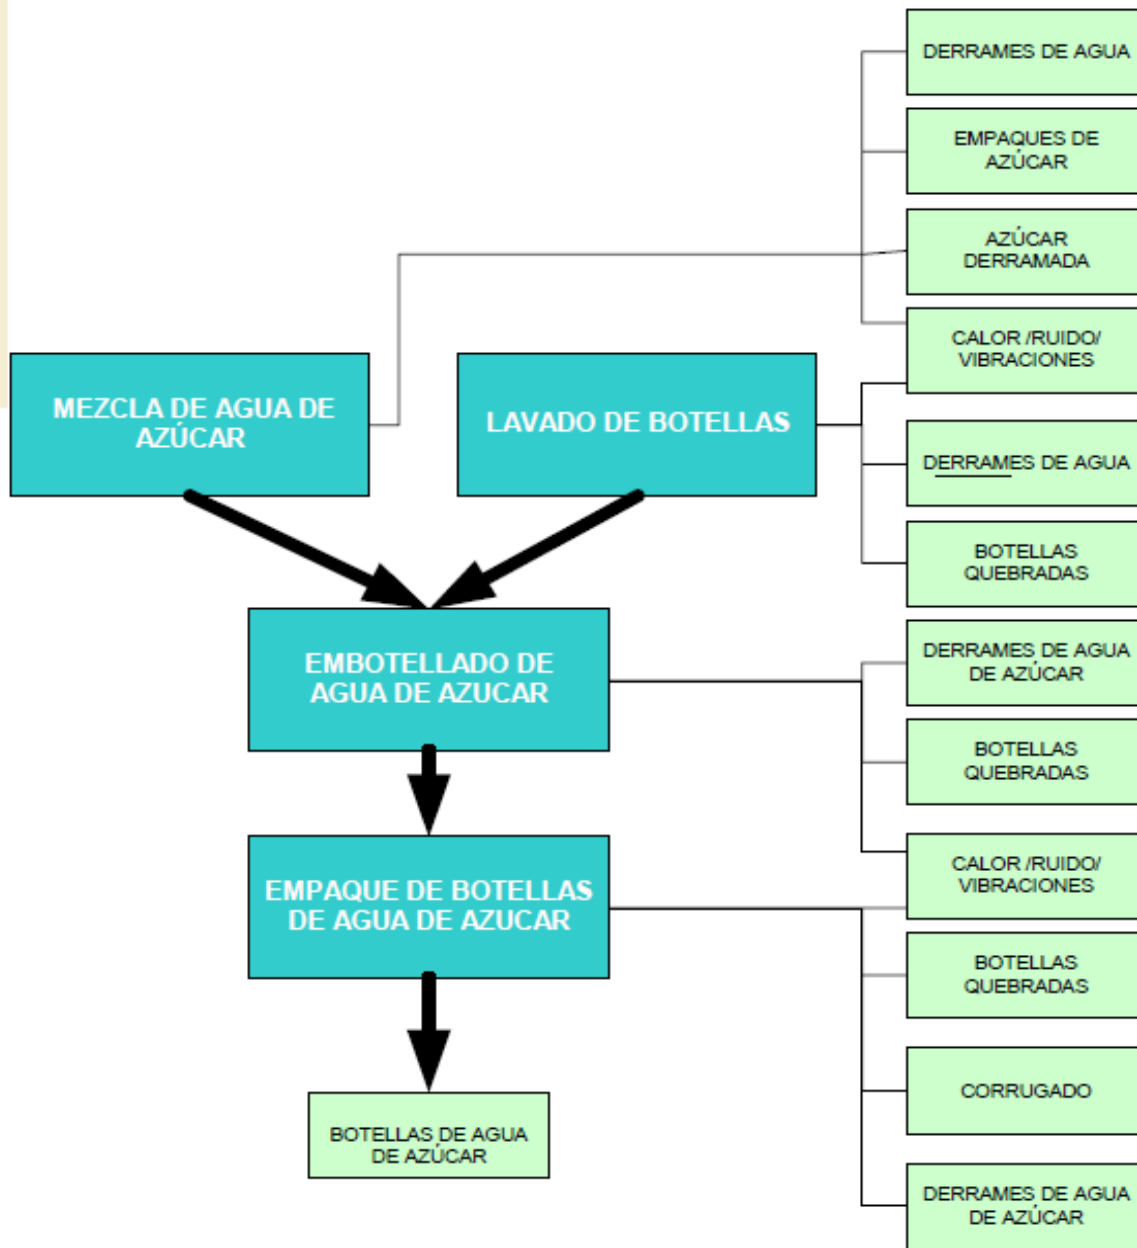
DERRAMES DE AGUA

EMPAQUES DE AZÚCAR

AZÚCAR DERRAMADA

CALOR /RUIDO/ VIBRACIONES

MEZCLA DE AGUA DE AZÚCAR

LAVADO DE BOTELLAS

DERRAMES DE AGUA

BOTELLAS QUEBRADAS

EMBOTELLADO DE AGUA DE AZUCAR

DERRAMES DE AGUA DE AZÚCAR

BOTELLAS QUEBRADAS

CALOR /RUIDO/ VIBRACIONES

EMPAQUE DE BOTELLAS DE AGUA DE AZUCAR

BOTELLAS QUEBRADAS

CORRUGADO

BOTELLAS DE AGUA DE AZÚCAR

DERRAMES DE AGUA DE AZÚCAR